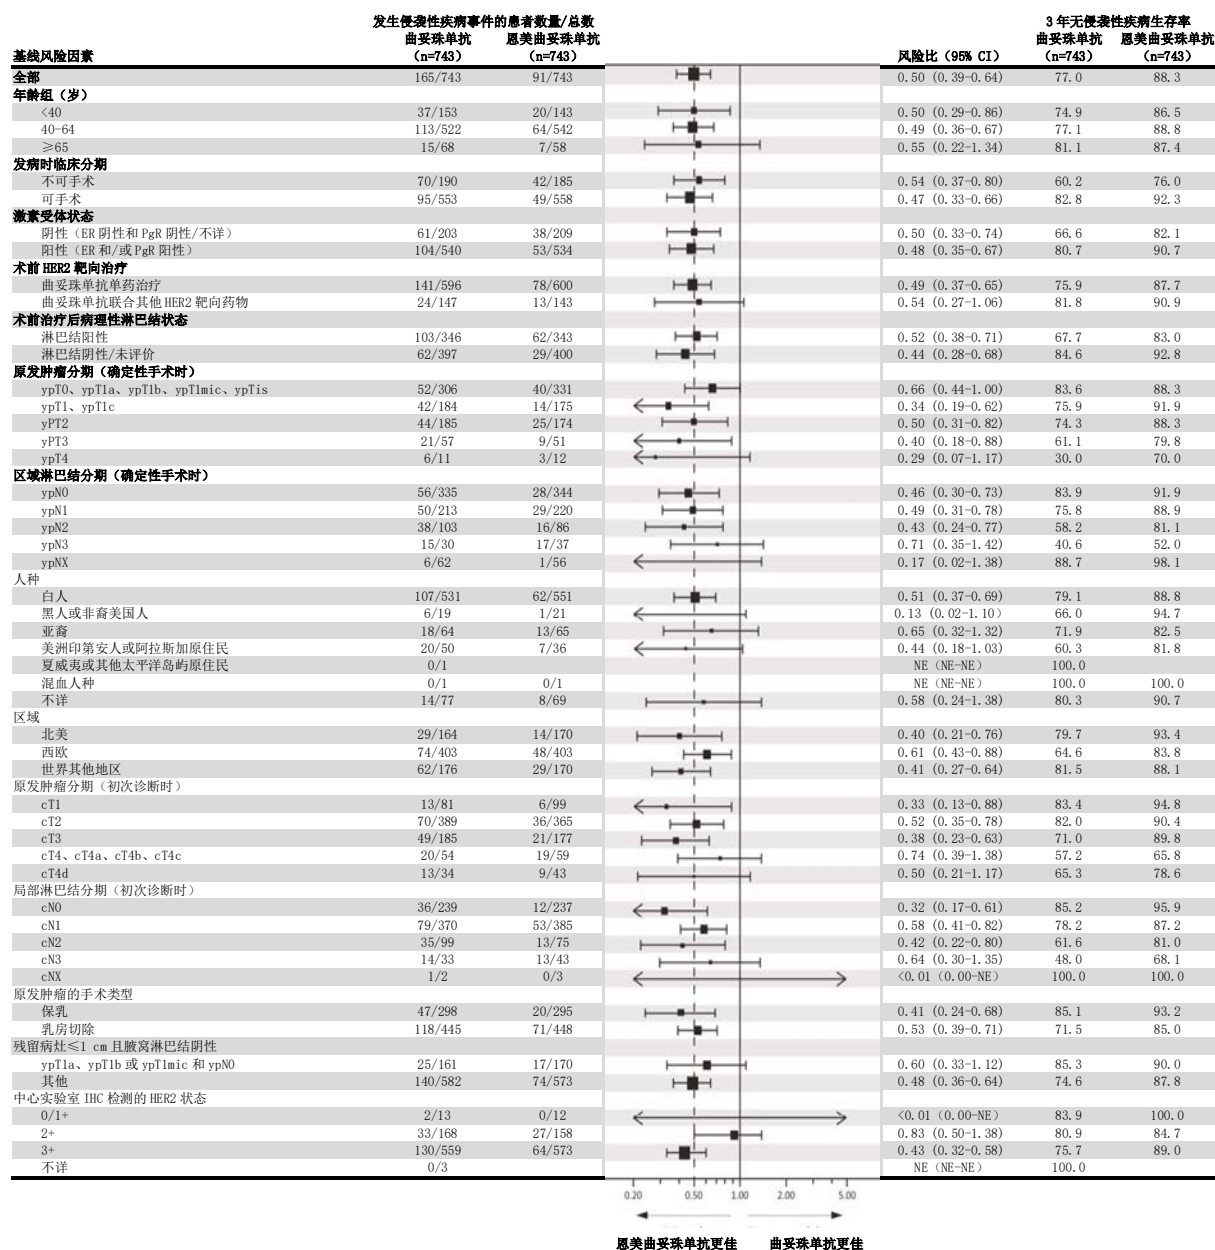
| 基线风险因素 | 发生侵袭性疾病事件的患者数量/总数 曲妥珠单抗 (n=743) | 恩美曲妥珠单抗 (n=743) | 风险比（95% CI） | 3年无侵袭性疾病生存率 曲妥珠单抗 (n=743) | 恩美曲妥珠单抗 (n=743) |
|---|---|---|---|---|---|
| 全部 | 165/743 | 91/743 | 0.50 (0.39-0.64) | 77.0 | 88.3 |
| 年龄组（岁） | | | | | |
| <40 | 37/153 | 20/143 | 0.50 (0.29-0.86) | 74.9 | 86.5 |
| 40-64 | 113/522 | 64/542 | 0.49 (0.36-0.67) | 77.1 | 88.8 |
| ≥65 | 15/68 | 7/58 | 0.55 (0.22-1.34) | 81.1 | 87.4 |
| 发病时临床分期 | | | | | |
| 不可手术 | 70/190 | 42/185 | 0.54 (0.37-0.80) | 60.2 | 76.0 |
| 可手术 | 95/553 | 49/558 | 0.47 (0.33-0.66) | 82.8 | 92.3 |
| 激素受体状态 | | | | | |
| 阴性（ER 阴性和 PgR 阴性/不详） | 61/203 | 38/209 | 0.50 (0.33-0.74) | 66.6 | 82.1 |
| 阳性（ER 和/或 PgR 阳性） | 104/540 | 53/534 | 0.48 (0.35-0.67) | 80.7 | 90.7 |
| 术前 HER2 靶向治疗 | | | | | |
| 曲妥珠单抗单药治疗 | 141/596 | 78/600 | 0.49 (0.37-0.65) | 75.9 | 87.7 |
| 曲妥珠单抗联合其他 HER2 靶向药物 | 24/147 | 13/143 | 0.54 (0.27-1.06) | 81.8 | 90.9 |
| 术前治疗后病理性淋巴结状态 | | | | | |
| 淋巴结阳性 | 103/346 | 62/343 | 0.52 (0.38-0.71) | 67.7 | 83.0 |
| 淋巴结阴性/未评价 | 62/397 | 29/400 | 0.44 (0.28-0.68) | 84.6 | 92.8 |
| 原发肿瘤分期（确定性手术时） | | | | | |
| ypT0、ypT1a、ypT1b、ypT1mic、ypTis | 52/306 | 40/331 | 0.66 (0.44-1.00) | 83.6 | 88.3 |
| ypT1、ypT1c | 42/184 | 14/175 | 0.34 (0.19-0.62) | 75.9 | 91.9 |
| ypT2 | 44/185 | 25/174 | 0.50 (0.31-0.82) | 74.3 | 88.3 |
| ypT3 | 21/57 | 9/51 | 0.40 (0.18-0.88) | 61.1 | 79.8 |
| ypT4 | 6/11 | 3/12 | 0.29 (0.07-1.17) | 30.0 | 70.0 |
| 区域淋巴结分期（确定性手术时） | | | | | |
| ypN0 | 56/335 | 28/344 | 0.46 (0.30-0.73) | 83.9 | 91.9 |
| ypN1 | 50/213 | 29/220 | 0.49 (0.31-0.78) | 75.8 | 88.9 |
| ypN2 | 38/103 | 16/86 | 0.43 (0.24-0.77) | 58.2 | 81.1 |
| ypN3 | 15/30 | 17/37 | 0.71 (0.35-1.42) | 40.6 | 52.0 |
| ypNX | 6/62 | 1/56 | 0.17 (0.02-1.38) | 88.7 | 98.1 |
| 人种 | | | | | |
| 白人 | 107/531 | 62/551 | 0.51 (0.37-0.69) | 79.1 | 88.8 |
| 黑人或非裔美国人 | 6/19 | 1/21 | 0.13 (0.02-1.10) | 66.0 | 94.7 |
| 亚裔 | 18/64 | 13/65 | 0.65 (0.32-1.32) | 71.9 | 82.5 |
| 美洲印第安人或阿拉斯加原住民 | 20/50 | 7/36 | 0.44 (0.18-1.03) | 60.3 | 81.8 |
| 夏威夷或其他太平洋岛屿原住民 | 0/1 | | NE (NE-NE) | 100.0 | |
| 混血人种 | 0/1 | 0/1 | NE (NE-NE) | 100.0 | 100.0 |
| 不详 | 14/77 | 8/69 | 0.58 (0.24-1.38) | 80.3 | 90.7 |
| 区域 | | | | | |
| 北美 | 29/164 | 14/170 | 0.40 (0.21-0.76) | 79.7 | 93.4 |
| 西欧 | 74/403 | 48/403 | 0.61 (0.43-0.88) | 64.6 | 83.8 |
| 世界其他地区 | 62/176 | 29/170 | 0.41 (0.27-0.64) | 81.5 | 88.1 |
| 原发肿瘤分期（初次诊断时） | | | | | |
| cT1 | 13/81 | 6/99 | 0.33 (0.13-0.88) | 83.4 | 94.8 |
| cT2 | 70/389 | 36/365 | 0.52 (0.35-0.78) | 82.0 | 90.4 |
| cT3 | 49/185 | 21/177 | 0.38 (0.23-0.63) | 71.0 | 89.8 |
| cT4、cT4a、cT4b、cT4c | 20/54 | 19/59 | 0.74 (0.39-1.38) | 57.2 | 65.8 |
| cT4d | 13/34 | 9/43 | 0.50 (0.21-1.17) | 65.3 | 78.6 |
| 局部淋巴结分期（初次诊断时） | | | | | |
| cN0 | 36/239 | 12/237 | 0.32 (0.17-0.61) | 85.2 | 95.9 |
| cN1 | 79/370 | 53/385 | 0.58 (0.41-0.82) | 78.2 | 87.2 |
| cN2 | 35/99 | 13/75 | 0.42 (0.22-0.80) | 61.6 | 81.0 |
| cN3 | 14/33 | 13/43 | 0.64 (0.30-1.35) | 48.0 | 68.1 |
| cNX | 1/2 | 0/3 | <0.01 (0.00-NE) | 100.0 | 100.0 |
| 原发肿瘤的手术类型 | | | | | |
| 保乳 | 47/298 | 20/295 | 0.41 (0.24-0.68) | 85.1 | 93.2 |
| 乳房切除 | 118/445 | 71/448 | 0.53 (0.39-0.71) | 71.5 | 85.0 |
| 残留病灶≤1 cm 且腋窝淋巴结阴性 | | | | | |
| ypT1a、ypT1b 或 ypT1mic 和 ypN0 | 25/161 | 17/170 | 0.60 (0.33-1.12) | 85.3 | 90.0 |
| 其他 | 140/582 | 74/573 | 0.48 (0.36-0.64) | 74.6 | 87.8 |
| 中心实验室 IHC 检测的 HER2 状态 | | | | | |
| 0/1+ | 2/13 | 0/12 | <0.01 (0.00-NE) | 83.9 | 100.0 |
| 2+ | 33/168 | 27/158 | 0.83 (0.50-1.38) | 80.9 | 84.7 |
| 3+ | 130/559 | 64/573 | 0.43 (0.32-0.58) | 75.7 | 89.0 |
| 不详 | 0/3 | | NE (NE-NE) | 100.0 | |

0.20 0.50 1.00 2.00 5.00

恩美曲妥珠单抗更佳 曲妥珠单抗更佳